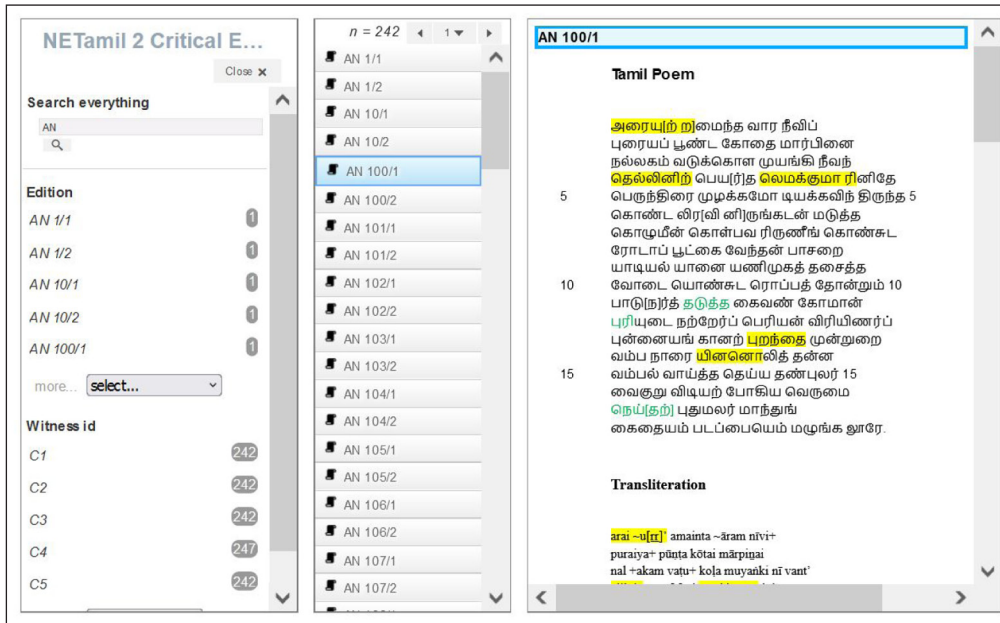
NETamil 2 Critical E...

Close ×

Search everything

AN

Edition

AN 1/1 1

AN 1/2 1

AN 10/1 1

AN 10/2 1

AN 100/1 1

more... select...

Witness id

C1 242

C2 242

C3 242

C4 247

C5 242

n = 242 1

AN 1/1
AN 1/2
AN 10/1
AN 10/2
AN 100/1
AN 100/2
AN 101/1
AN 101/2
AN 102/1
AN 102/2
AN 103/1
AN 103/2
AN 104/1
AN 104/2
AN 105/1
AN 105/2
AN 106/1
AN 106/2
AN 107/1
AN 107/2

AN 100/1

Tamil Poem

அரையுற் றமைந்த வார நீவிப்
புரையப் பூண்ட கோதை மார்பினை
நல்லகம் வடுக்கொள முயங்கி நீவந்
தெல்லினிற் பெயர்[ர்]த லெமக்குமா ரினிதே
5 பெருந்திரை முழக்கமோ டியக்கவிந் திருந்த 5
கொண்ட லிர[வி னி]ருங்கடன் மடுத்த
கொழுமீன் கொள்பவ ரிருணீங் கொண்சுட
ரோடாப் பூட்கை வேந்தன் பாசறை
யாடியல் யானை யணிமுகத் தசைத்த
10 வோடை யொண்சுட ரொப்பத் தோன்றும் 10
பாடு[ந]ர்த் தடுத்த கைவண் கோமான்
புரியுடை நற்றேர்ப் பெரியன் விரியிணர்ப்
புன்னையங் கானற் புறந்தை முன்றுறை
வம்ப நாரை யினனொலித் தன்ன
15 வம்பல் வாய்த்த தெய்ய தண்புலர் 15
வைகுறு விடியற் போகிய வெருமை
நெய்[தற்] புதுமலர் மாந்துங்
கைதையம் படப்பையெம் மமுங்க லூரே.

Transliteration

arai ~u[rr]' amainta ~āram nīvi+
puraiya+ pūṇṭa kōtai mārpiṉai
nal +akam vaṭu+ koḷa muyaṅki nī vant'